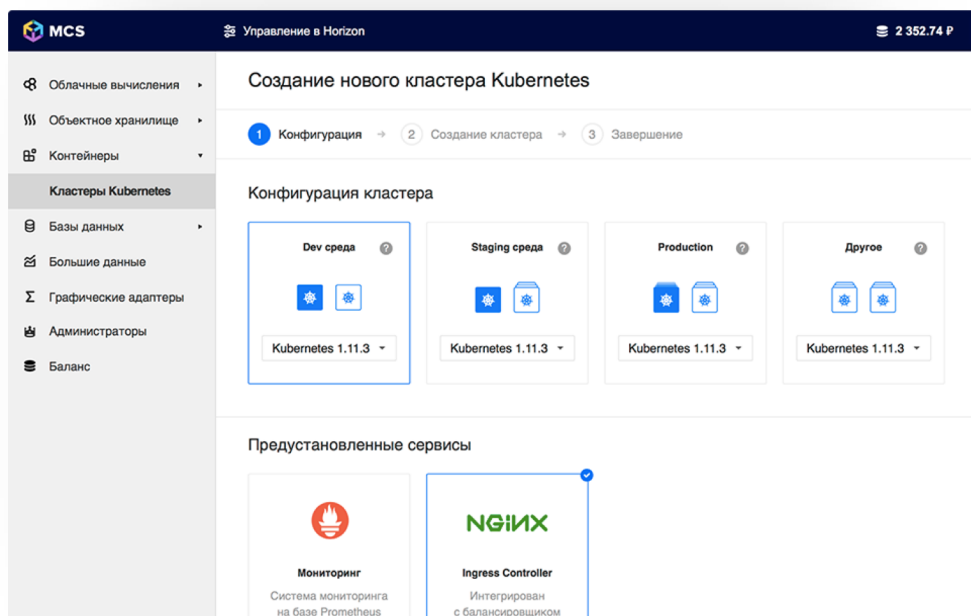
MCS

Управление в Horizon

2 352.74 ₽

Облачные вычисления

Объектное хранилище

Контейнеры

Кластеры Kubernetes

Базы данных

Большие данные

Графические адаптеры

Администраторы

Баланс

Создание нового кластера Kubernetes

1 Конфигурация → 2 Создание кластера → 3 Завершение

Конфигурация кластера

Dev среда ?

Kubernetes 1.11.3

Staging среда ?

Kubernetes 1.11.3

Production ?

Kubernetes 1.11.3

Другое ?

Kubernetes 1.11.3

Предустановленные сервисы

Мониторинг

Система мониторинга на базе Prometheus

NGINX

Ingress Controller

Интегрирован с балансировщиком